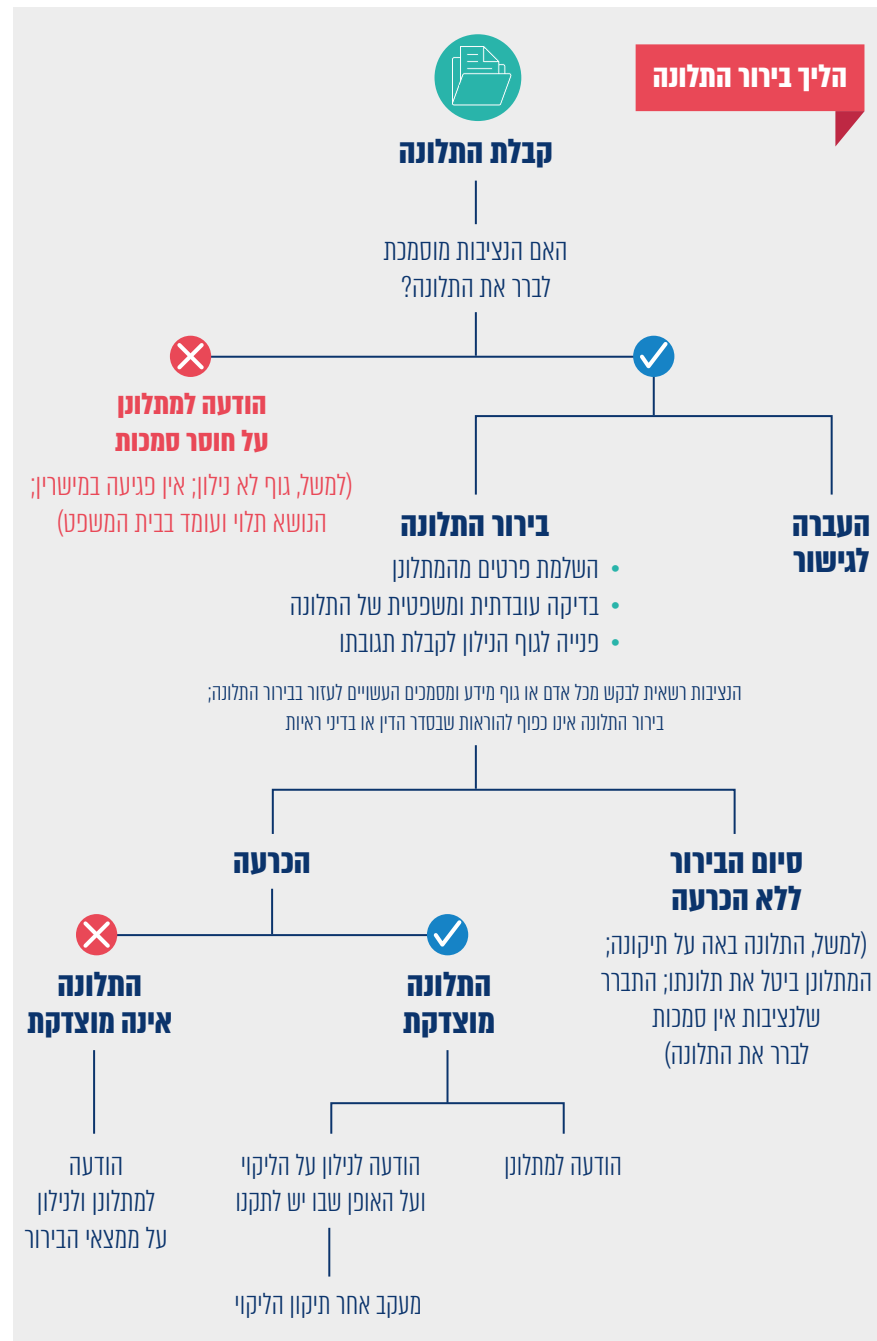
הליך בירור התלונה

קבלת התלונה

האם הנציבות מוסמכת לברר את התלונה?

הודעה למתלונן על חוסר סמכות

(למשל, גוף לא נילון; אין פגיעה במישרין; הנושא תלוי ועומד בבית המשפט)

העברה לגישור

בירור התלונה

• השלמת פרטים מהמתלונן
• בדיקה עובדתית ומשפטית של התלונה
• פנייה לגוף הנילון לקבלת תגובתו

הנציבות רשאית לבקש מכל אדם או גוף מידע ומסמכים העשויים לעזור בבירור התלונה; בירור התלונה אינו כפוף להוראות שבסדר הדין או בדיני ראיות

סיום הבירור ללא הכרעה

(למשל, התלונה באה על תיקונה; המתלונן ביטל את תלונתו; התברר שלנציבות אין סמכות לברר את התלונה)

הכרעה

התלונה מוצדקת

התלונה אינה מוצדקת

הודעה למתלונן

הודעה לנילון על הליקוי ועל האופן שבו יש לתקנו

מעקב אחר תיקון הליקוי

הודעה למתלונן ולנילון על ממצאי הבירור